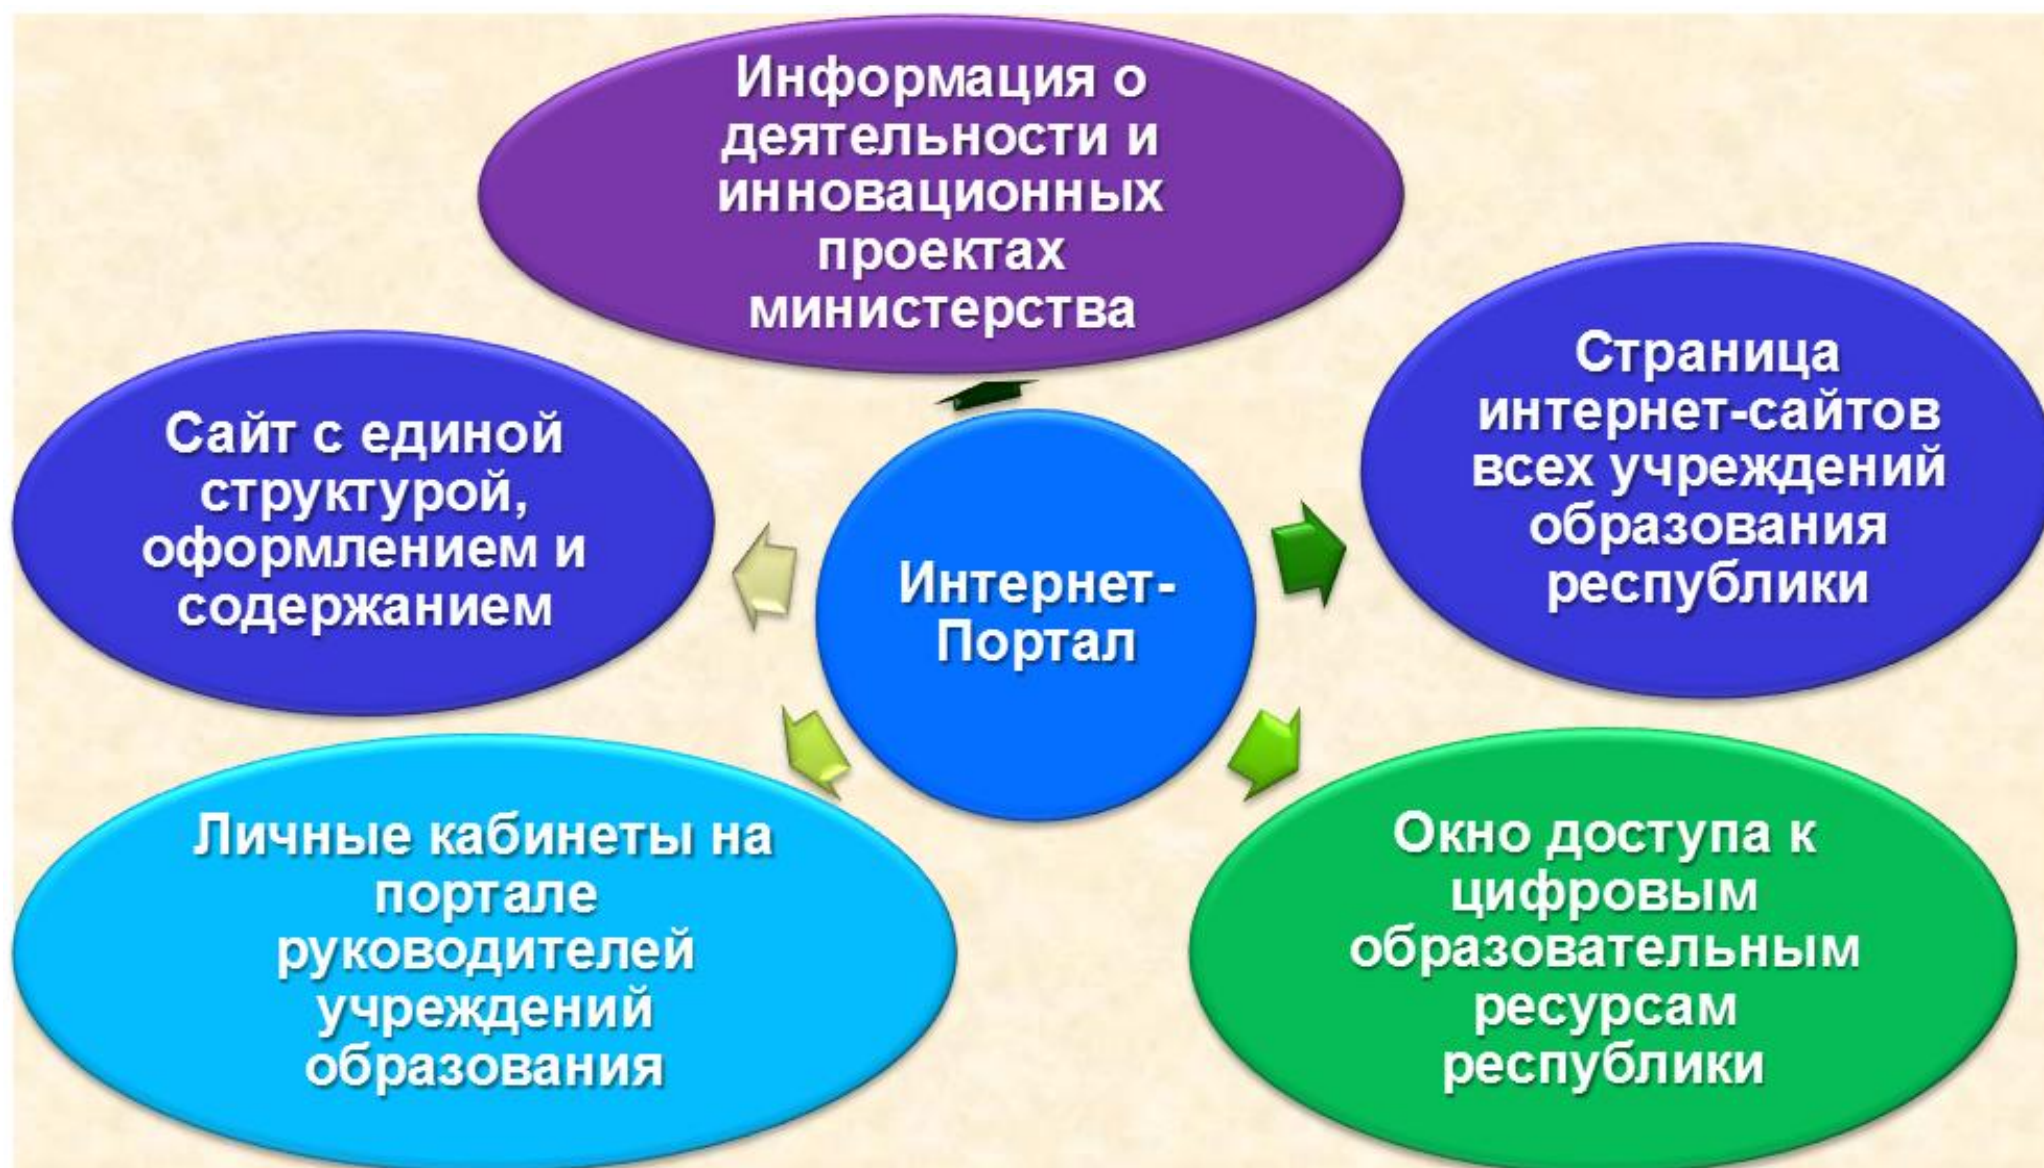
Информация о деятельности и инновационных проектах министерства

Сайт с единой структурой, оформлением и содержанием

Интернет-Портал

Страница интернет-сайтов всех учреждений образования республики

Личные кабинеты на портале руководителей учреждений образования

Окно доступа к цифровым образовательным ресурсам республики